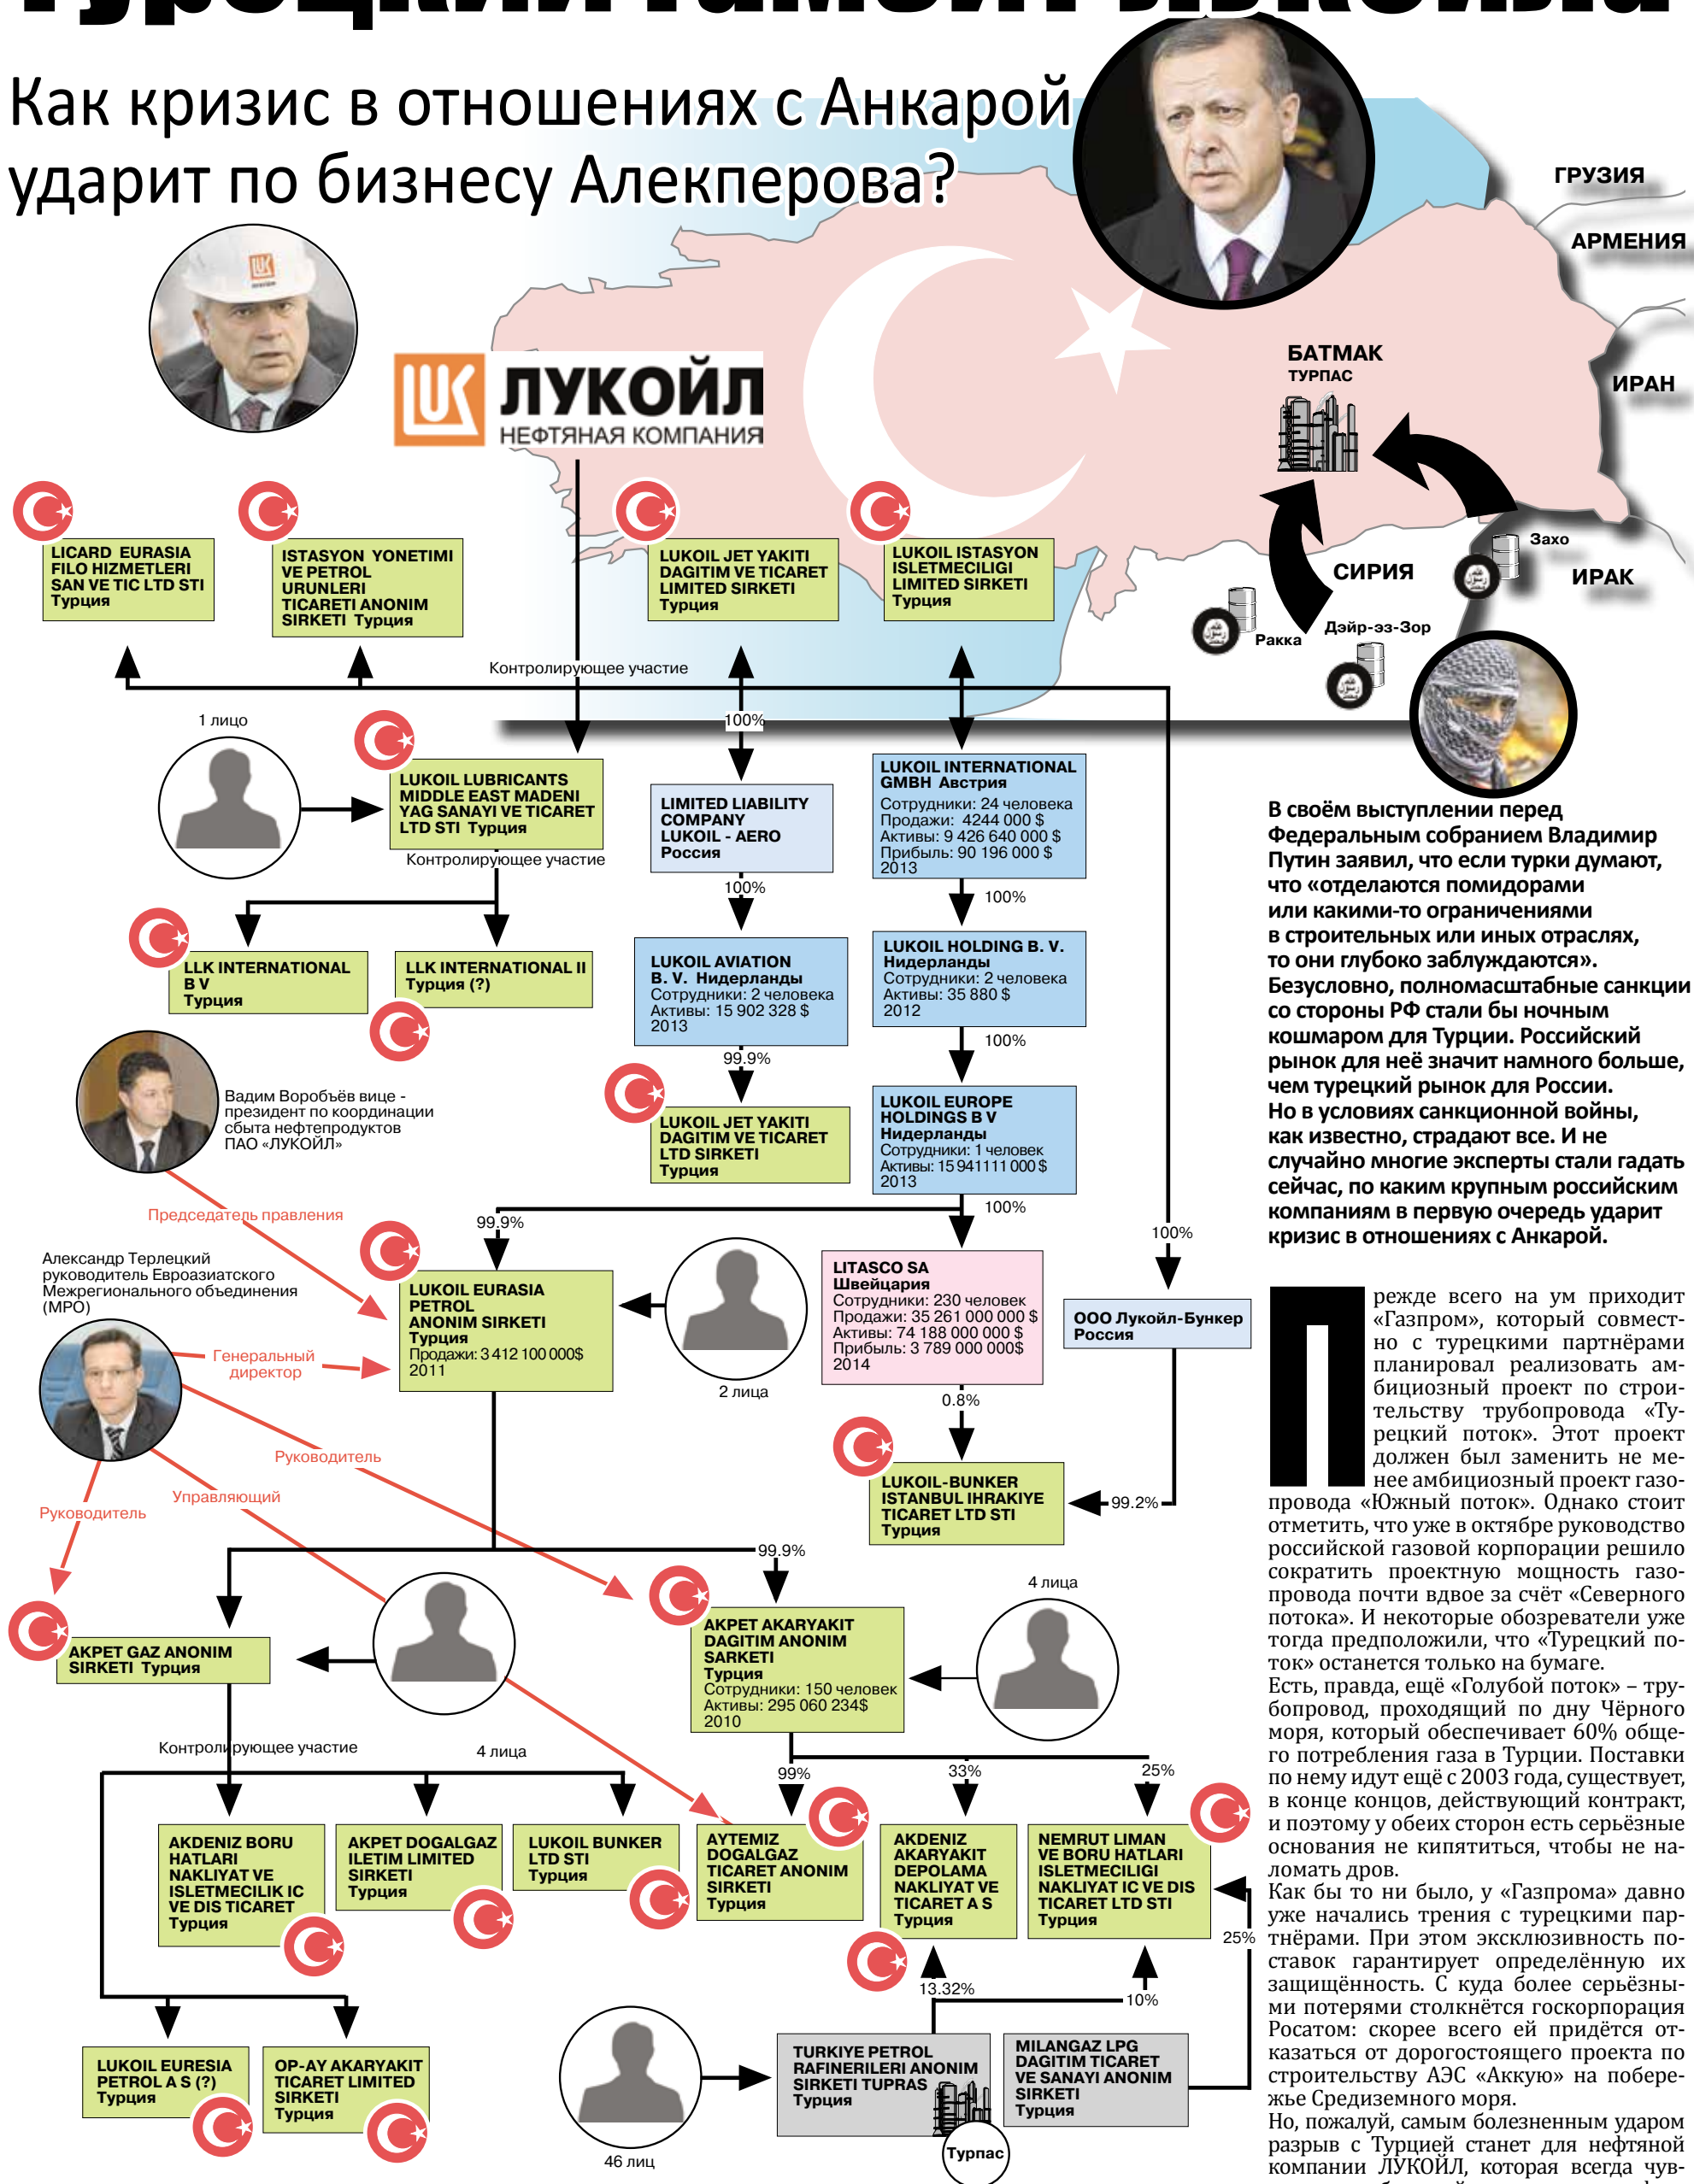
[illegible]

Как кризис в отношениях с Анкарой ударит по бизнесу Алекперова?

ГРУЗИЯ
АРМЕНИЯ
БАТМАК
ТУРПАС
ИРАН
Захо
СИРИЯ
ИРАК
Ракка
Дэйр-эз-Зор

ЛУКОЙЛ
НЕФТЯНАЯ КОМПАНИЯ

LICARD EURASIA FILO HIZMETLERI SAN VE TIC LTD STI Турция

ISTASYON YONETIMI VE PETROL URUNLERI TICARETI ANONIM SIRKETI Турция

LUKOIL JET YAKITI DAGITIM VE TICARET LIMITED SIRKETI Турция

LUKOIL ISTASYON ISLETMECILIGI LIMITED SIRKETI Турция

Контролирующее участие

1 лицо

100%

LUKOIL LUBRICANTS MIDDLE EAST MADENI YAG SANAYI VE TICARET LTD STI Турция

Контролирующее участие

LIMITED LIABILITY COMPANY LUKOIL - AERO Россия

LUKOIL INTERNATIONAL GMBH Австрия
Сотрудники: 24 человека
Продажи: 4244 000 $
Активы: 9 426 640 000 $
Прибыль: 90 196 000 $
2013

В своём выступлении перед Федеральным собранием Владимир Путин заявил, что если турки думают, что «отделаются помидорами или какими-то ограничениями в строительных или иных отраслях, то они глубоко заблуждаются». Безусловно, полномасштабные санкции со стороны РФ стали бы ночным кошмаром для Турции. Российский рынок для неё значит намного больше, чем турецкий рынок для России. Но в условиях санкционной войны, как известно, страдают все. И не случайно многие эксперты стали гадать сейчас, по каким крупным российским компаниям в первую очередь ударит кризис в отношениях с Анкарой.

100%
100%

LLK INTERNATIONAL B V Турция

LLK INTERNATIONAL II Турция (?)

LUKOIL AVIATION B. V. Нидерланды
Сотрудники: 2 человека
Активы: 15 902 328 $
2013

LUKOIL HOLDING B. V. Нидерланды
Сотрудники: 2 человека
Активы: 35 880 $
2012

100%
99.9%

Вадим Воробьёв вице - президент по координации сбыта нефтепродуктов ПАО «ЛУКОЙЛ»

LUKOIL JET YAKITI DAGITIM VE TICARET LTD SIRKETI Турция

LUKOIL EUROPE HOLDINGS B V Нидерланды
Сотрудники: 1 человек
Активы: 15 941 111 000 $
2013

Председатель правления

99.9%
100%
100%

Александр Терлецкий руководитель Евроазиатского Межрегионального объединения (МРО)

LUKOIL EURASIA PETROL ANONIM SIRKETI Турция
Продажи: 3 412 100 000$
2011

LITASCO SA Швейцария
Сотрудники: 230 человек
Продажи: 35 261 000 000 $
Активы: 74 188 000 000 $
Прибыль: 3 789 000 000$
2014

ООО Лукойл-Бункер Россия

Генеральный директор

2 лица

0.8%

Руководитель
Управляющий
Руководитель

LUKOIL-BUNKER ISTANBUL IHRAKIYE TICARET LTD STI Турция

99.2%

П режде всего на ум приходит «Газпром», который совместно с турецкими партнёрами планировал реализовать амбициозный проект по строительству трубопровода «Турецкий поток». Этот проект должен был заменить не менее амбициозный проект газопровода «Южный поток». Однако стоит отметить, что уже в октябре руководство российской газовой корпорации решило сократить проектную мощность газопровода почти вдвое за счёт «Северного потока». И некоторые обозреватели уже тогда предположили, что «Турецкий поток» останется только на бумаге.
Есть, правда, ещё «Голубой поток» – трубопровод, проходящий по дну Чёрного моря, который обеспечивает 60% общего потребления газа в Турции. Поставки по нему идут ещё с 2003 года, существует, в конце концов, действующий контракт, и поэтому у обеих сторон есть серьёзные основания не кипятиться, чтобы не наломать дров.
Как бы то ни было, у «Газпрома» давно уже начались трения с турецкими партнёрами. При этом эксклюзивность поставок гарантирует определённую их защищённость. С куда более серьёзными потерями столкнётся госкорпорация Росатом: скорее всего ей придётся отказаться от дорогостоящего проекта по строительству АЭС «Аккую» на побережье Средиземного моря.
Но, пожалуй, самым болезненным ударом разрыв с Турцией станет для нефтяной компании ЛУКОЙЛ, которая всегда чув-

99.9%

4 лица

AKPET GAZ ANONIM SIRKETI Турция

AKPET AKARYAKIT DAGITIM ANONIM SARKETI Турция
Сотрудники: 150 человек
Активы: 295 060 234$
2010

Контролирующее участие

4 лица

99%
33%
25%

AKDENIZ BORU HATLARI NAKLIYAT VE ISLETMECILIK IC VE DIS TICARET Турция

AKPET DOGALGAZ ILETIM LIMITED SIRKETI Турция

LUKOIL BUNKER LTD STI Турция

AYTEMIZ DOGALGAZ TICARET ANONIM SIRKETI Турция

AKDENIZ AKARYAKIT DEPOLAMA NAKLIYAT VE TICARET A S Турция

NEMRUT LIMAN VE BORU HATLARI ISLETMECILIGI NAKLIYAT IC VE DIS TICARET LTD STI Турция

25%
13.32%
10%

LUKOIL EURESIA PETROL A S (?) Турция

OP-AY AKARYAKIT TICARET LIMITED SIRKETI Турция

46 лиц

TURKIYE PETROL RAFINERILERI ANONIM SIRKETI TUPRAS Турция

MILANGAZ LPG DAGITIM TICARET VE SANAYI ANONIM SIRKETI Турция

Турпас